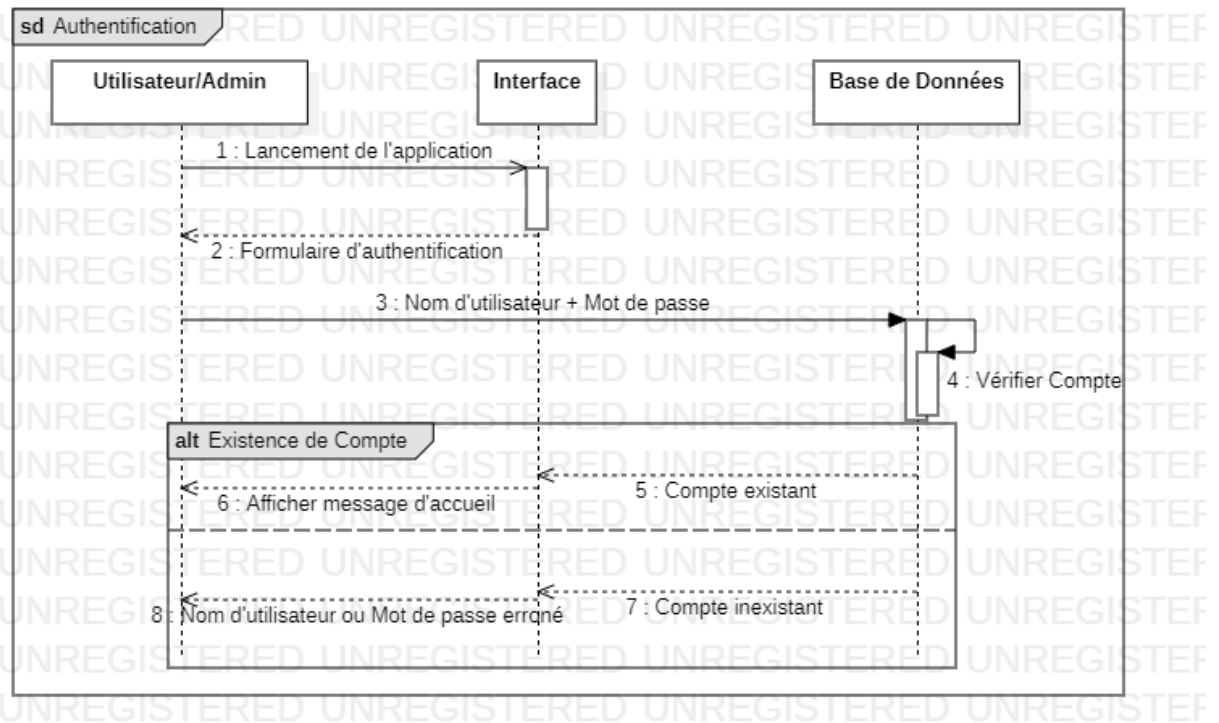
sd Authentification

Utilisateur/Admin

Interface

Base de Données

1 : Lancement de l'application

2 : Formulaire d'authentification

3 : Nom d'utilisateur + Mot de passe

4 : Vérifier Compte

alt Existence de Compte

5 : Compte existant

6 : Afficher message d'accueil

7 : Compte inexistant

8 : Nom d'utilisateur ou Mot de passe erroné

UNREGISTERED UNREGISTERED UNREGISTERED UNREGISTERED